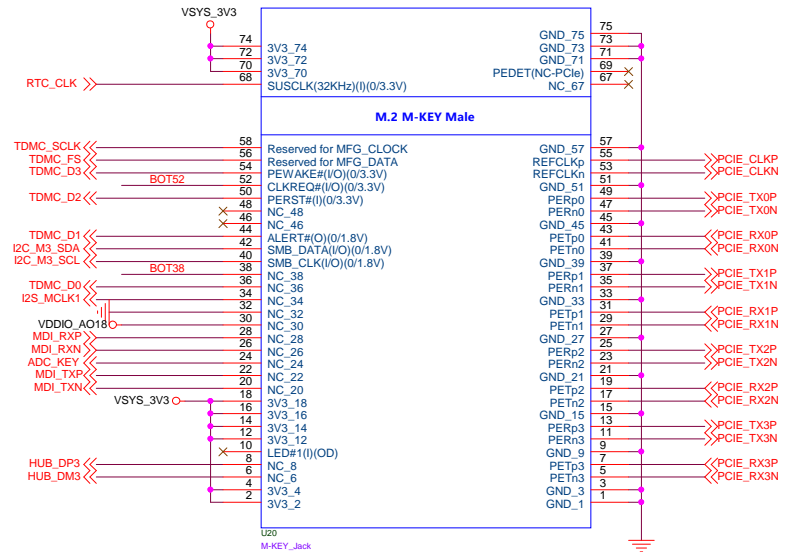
VSYS_3V3

74 3V3_74
72 3V3_72
70 3V3_70
RTC_CLK 68 SUSCLK(32KHz)(I)(0/3.3V)

GND_75 75
GND_73 73
GND_71 71
PEDET(NC-PCIe) 69
NC_67 67

M.2 M-KEY Male

TDMC_SCLK 58 Reserved for MFG_CLOCK
TDMC_FS 56 Reserved for MFG_DATA
TDMC_D3 54 PEWAKE#(I/O)(0/3.3V)
BOT52 52 CLKREQ#(I/O)(0/3.3V)
TDMC_D2 50 PERST#(I)(0/3.3V)
48 NC_48
46 NC_46
TDMC_D1 44 ALERT#(O)(0/1.8V)
I2C_M3_SDA 42 SMB_DATA(I/O)(0/1.8V)
I2C_M3_SCL 40 SMB_CLK(I/O)(0/1.8V)
BOT38 38 NC_38
TDMC_D0 36 NC_36
I2S_MCLK1 34 NC_34
32 NC_32
VDDIO_AO18 30 NC_30
MDI_RXP 28 NC_28
MDI_RXN 26 NC_26
ADC_KEY 24 NC_24
MDI_TXP 22 NC_22
MDI_TXN 20 NC_20
VSYS_3V3 18 3V3_18
16 3V3_16
14 3V3_14
12 3V3_12
10 LED#1(I)(OD)
HUB_DP3 8 NC_8
HUB_DM3 6 NC_6
4 3V3_4
2 3V3_2

GND_57 57
REFCLKp 55 PCIE_CLKP
REFCLKn 53 PCIE_CLKN
GND_51 51
PERp0 49 PCIE_TX0P
PERn0 47 PCIE_TX0N
GND_45 45
PETp0 43 PCIE_RX0P
PETn0 41 PCIE_RX0N
GND_39 39
PERp1 37 PCIE_TX1P
PERn1 35 PCIE_TX1N
GND_33 33
PETp1 31 PCIE_RX1P
PETn1 29 PCIE_RX1N
GND_27 27
PERp2 25 PCIE_TX2P
PERn2 23 PCIE_TX2N
GND_21 21
PETp2 19 PCIE_RX2P
PETn2 17 PCIE_RX2N
GND_15 15
PERp3 13 PCIE_TX3P
PERn3 11 PCIE_TX3N
GND_9 9
PETp3 7 PCIE_RX3P
PETn3 5 PCIE_RX3N
GND_3 3
GND_1 1

U20
M-KEY_Jack